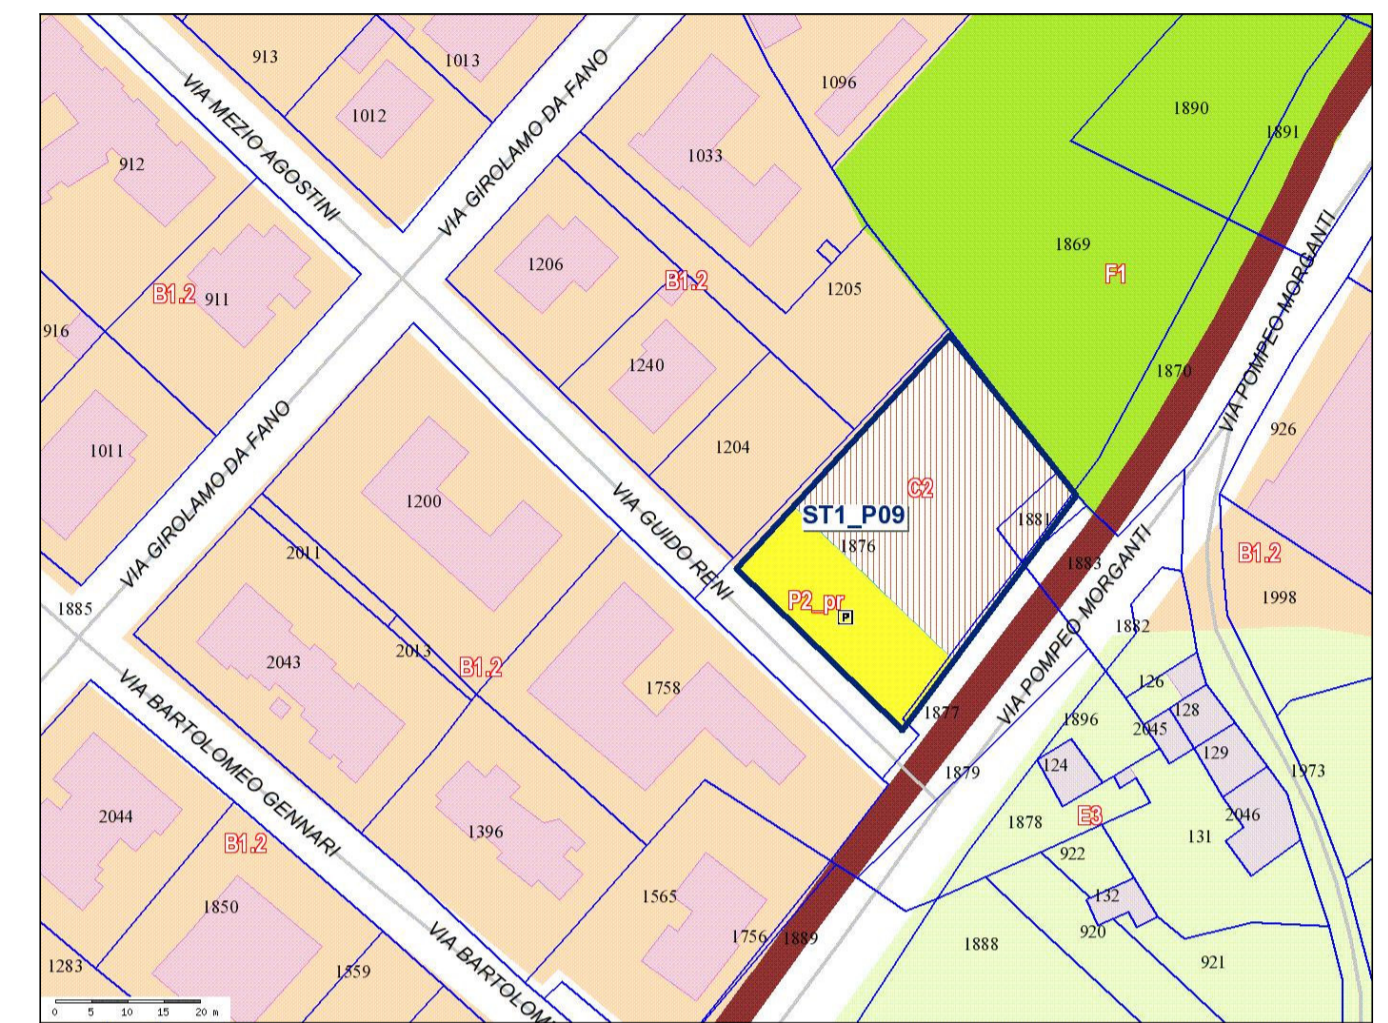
913
1013
1096
1890
1891
VIA MEZIO AGOSTINI
1012
VIA GIROLAMO DA FANO
1033
912
1869
F1
1206
B1.2
B1.2
911
1205
916
VIA POMPEO MORGANTI
1240
1870
926
1011
VIA GIROLAMO DA FANO
1204
1200
C2
VIA GUIDO RENI
ST1_P09
1881
1876
2011
B1.2
1883
1885
P2_pr
1998
VIA POMPEO MORGANTI
1882
2043
2013
B1.2
1758
126
VIA BARTOLOMEO GENNARI
1877
128
1896
2045
129
124
1879
1973
2044
1878
E3
2046
1396
B1.2
131
922
1850
1565
132
920
1756
1889
1888
921
1283
1559
VIA BARTOLOM
0 5 10 15 20 m